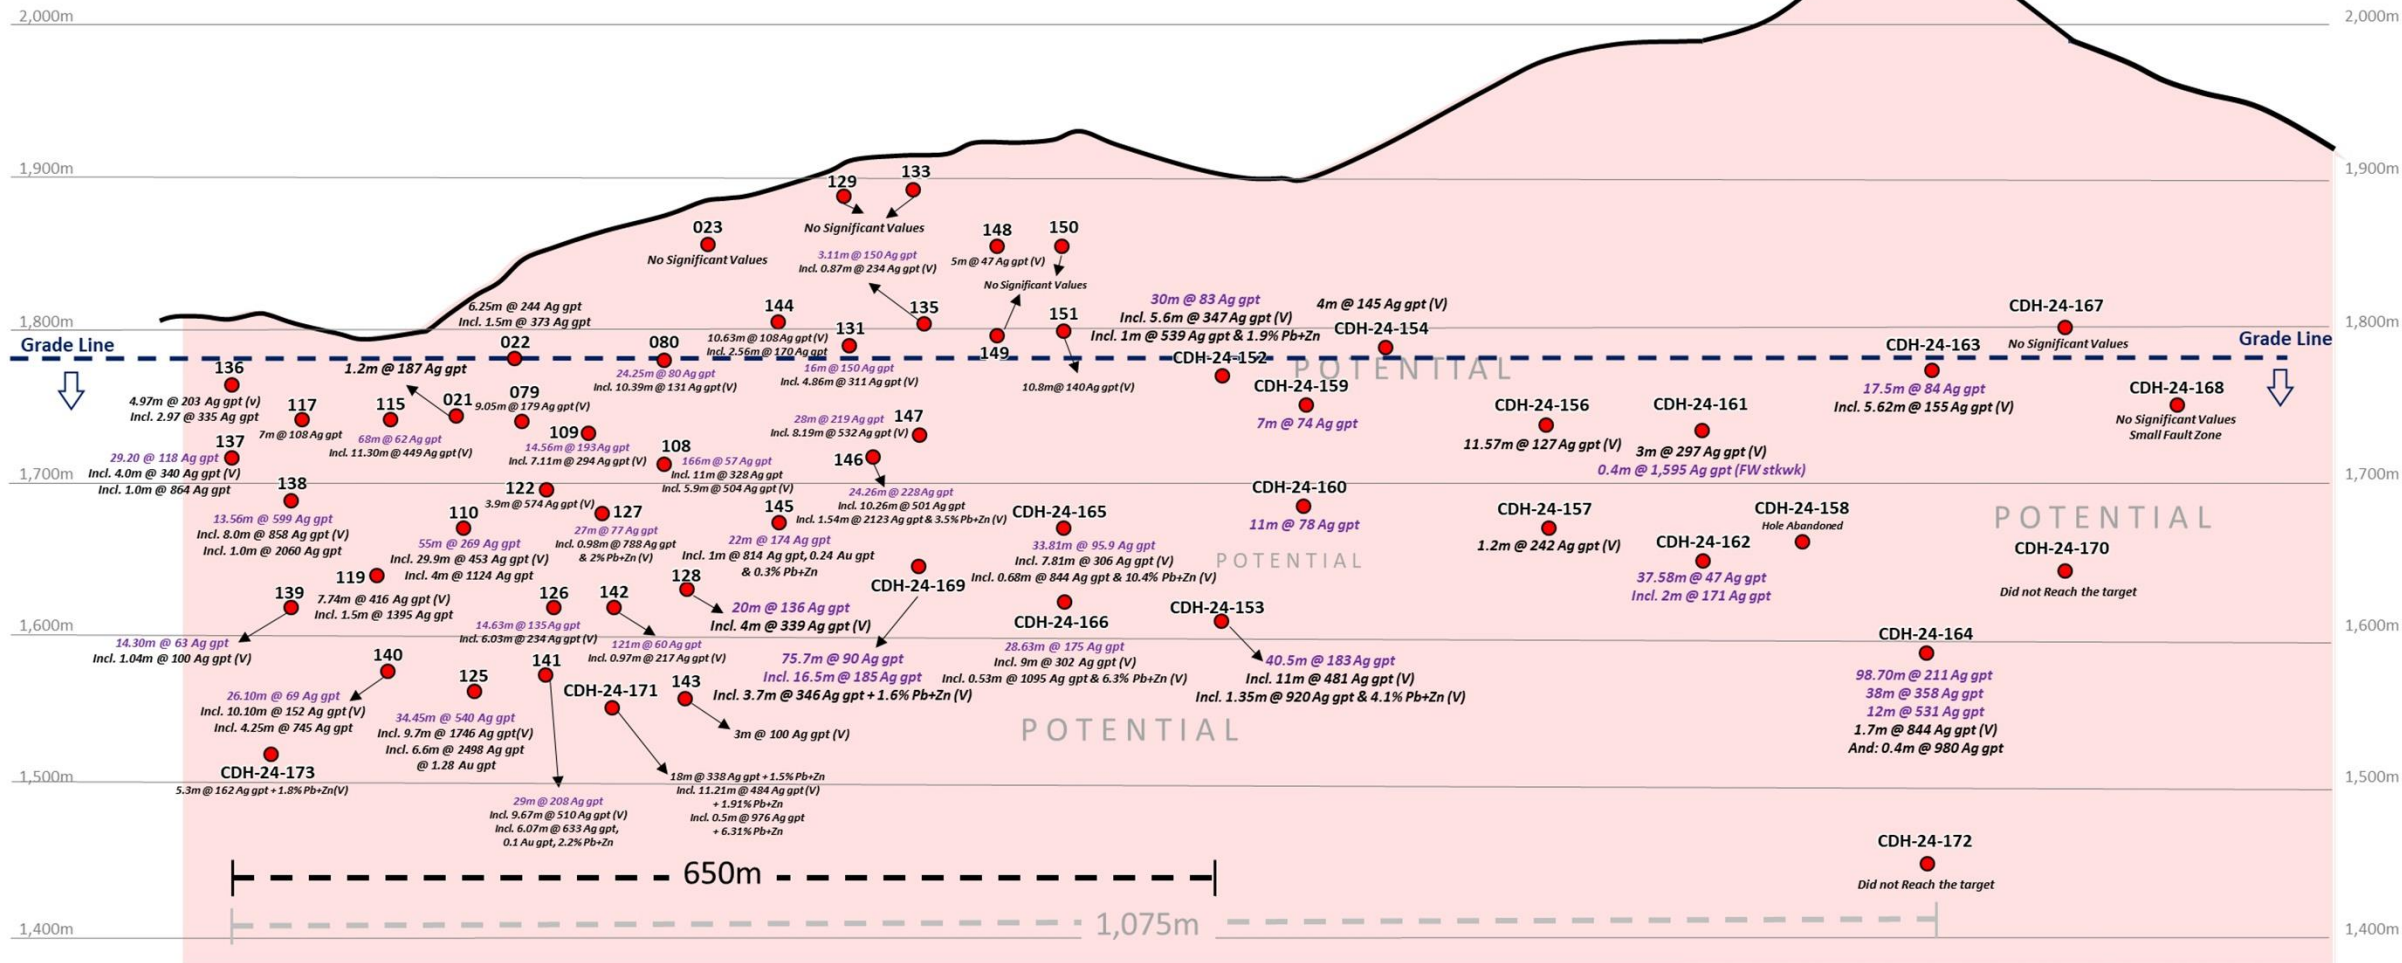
2,000m
2,000m
1,900m
1,900m
1,800m
1,800m
1,700m
1,700m
1,600m
1,600m
1,500m
1,500m
1,400m
1,400m

Grade Line
Grade Line

129
133
No Significant Values
023
No Significant Values
148
150
3.11m @ 150 Ag gpt
Incl. 0.87m @ 234 Ag gpt (V)
5m @ 47 Ag gpt (V)
No Significant Values
6.25m @ 244 Ag gpt
Incl. 1.5m @ 373 Ag gpt
144
135
151
30m @ 83 Ag gpt
Incl. 5.6m @ 347 Ag gpt (V)
Incl. 1m @ 539 Ag gpt & 1.9% Pb+Zn
4m @ 145 Ag gpt (V)
CDH-24-154
CDH-24-167
No Significant Values
10.63m @ 108 Ag gpt (V)
Incl. 2.56m @ 170 Ag gpt
131
149
022
080
CDH-24-152
CDH-24-163
136
1.2m @ 187 Ag gpt
16m @ 150 Ag gpt
Incl. 4.86m @ 311 Ag gpt (V)
10.8m @ 140 Ag gpt (V)
POTENTIAL
24.25m @ 80 Ag gpt
Incl. 10.39m @ 131 Ag gpt (V)
CDH-24-159
17.5m @ 84 Ag gpt
Incl. 5.62m @ 155 Ag gpt (V)
CDH-24-168
4.97m @ 203 Ag gpt (V)
Incl. 2.97 @ 335 Ag gpt
117
115
021
079
9.05m @ 179 Ag gpt (V)
CDH-24-156
CDH-24-161
No Significant Values
Small Fault Zone
7m @ 108 Ag gpt
68m @ 62 Ag gpt
Incl. 11.30m @ 449 Ag gpt (V)
28m @ 219 Ag gpt
Incl. 8.19m @ 532 Ag gpt (V)
147
7m @ 74 Ag gpt
137
109
14.56m @ 193 Ag gpt
Incl. 7.11m @ 294 Ag gpt (V)
108
11.57m @ 127 Ag gpt (V)
3m @ 297 Ag gpt (V)
0.4m @ 1,595 Ag gpt (FW stkwk)
29.20 @ 118 Ag gpt
Incl. 4.0m @ 340 Ag gpt (V)
Incl. 1.0m @ 864 Ag gpt
166m @ 57 Ag gpt
Incl. 11m @ 328 Ag gpt
Incl. 5.9m @ 504 Ag gpt (V)
146
138
122
3.9m @ 574 Ag gpt (V)
24.26m @ 228 Ag gpt
Incl. 10.26m @ 501 Ag gpt
Incl. 1.54m @ 2123 Ag gpt & 3.5% Pb+Zn (V)
CDH-24-160
11m @ 78 Ag gpt
CDH-24-157
CDH-24-158
Hole Abandoned
POTENTIAL
13.56m @ 599 Ag gpt
Incl. 8.0m @ 858 Ag gpt (V)
Incl. 1.0m @ 2060 Ag gpt
110
127
145
CDH-24-165
27m @ 77 Ag gpt
Incl. 0.98m @ 788 Ag gpt
& 2% Pb+Zn (V)
55m @ 269 Ag gpt
Incl. 29.9m @ 453 Ag gpt (V)
Incl. 4m @ 1124 Ag gpt
22m @ 174 Ag gpt
Incl. 1m @ 814 Ag gpt, 0.24 Au gpt
& 0.3% Pb+Zn
33.81m @ 95.9 Ag gpt
Incl. 7.81m @ 306 Ag gpt (V)
Incl. 0.68m @ 844 Ag gpt & 10.4% Pb+Zn (V)
1.2m @ 242 Ag gpt (V)
CDH-24-162
CDH-24-170
POTENTIAL
119
37.58m @ 47 Ag gpt
Incl. 2m @ 171 Ag gpt
CDH-24-169
Did not Reach the target
139
7.74m @ 416 Ag gpt (V)
Incl. 1.5m @ 1395 Ag gpt
126
142
128
20m @ 136 Ag gpt
Incl. 4m @ 339 Ag gpt (V)
CDH-24-166
CDH-24-153
14.63m @ 135 Ag gpt
Incl. 6.03m @ 234 Ag gpt (V)
14.30m @ 63 Ag gpt
Incl. 1.04m @ 100 Ag gpt (V)
121m @ 60 Ag gpt
Incl. 0.97m @ 217 Ag gpt (V)
CDH-24-164
28.63m @ 175 Ag gpt
Incl. 9m @ 302 Ag gpt (V)
Incl. 0.53m @ 1095 Ag gpt & 6.3% Pb+Zn (V)
75.7m @ 90 Ag gpt
Incl. 16.5m @ 185 Ag gpt
Incl. 3.7m @ 346 Ag gpt + 1.6% Pb+Zn (V)
40.5m @ 183 Ag gpt
Incl. 11m @ 481 Ag gpt (V)
Incl. 1.35m @ 920 Ag gpt & 4.1% Pb+Zn (V)
140
141
125
CDH-24-171
143
98.70m @ 211 Ag gpt
38m @ 358 Ag gpt
12m @ 531 Ag gpt
1.7m @ 844 Ag gpt (V)
And: 0.4m @ 980 Ag gpt
26.10m @ 69 Ag gpt
Incl. 10.10m @ 152 Ag gpt (V)
Incl. 4.25m @ 745 Ag gpt
34.45m @ 540 Ag gpt
Incl. 9.7m @ 1746 Ag gpt(V)
Incl. 6.6m @ 2498 Ag gpt
@ 1.28 Au gpt
3m @ 100 Ag gpt (V)
POTENTIAL
CDH-24-173
5.3m @ 162 Ag gpt + 1.8% Pb+Zn(V)
18m @ 338 Ag gpt + 1.5% Pb+Zn
Incl. 11.21m @ 484 Ag gpt (V)
+ 1.91% Pb+Zn
Incl. 0.5m @ 976 Ag gpt
+ 6.31% Pb+Zn
29m @ 208 Ag gpt
Incl. 9.67m @ 510 Ag gpt (V)
Incl. 6.07m @ 633 Ag gpt,
0.1 Au gpt, 2.2% Pb+Zn
CDH-24-172
Did not Reach the target
650m
1,075m